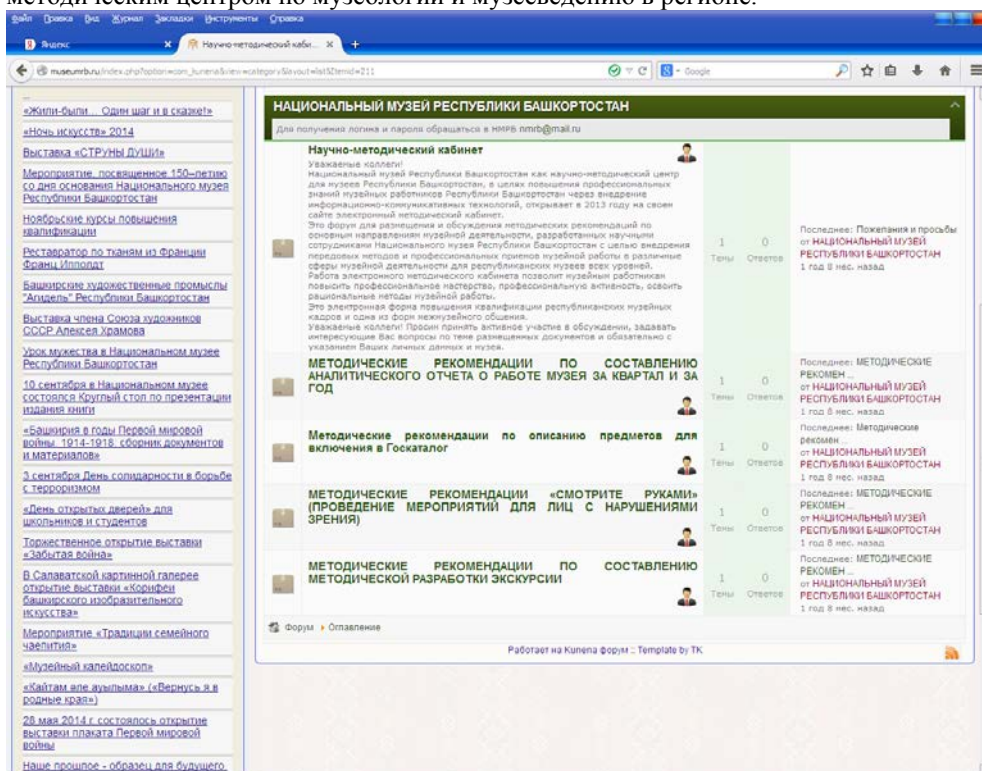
методическим центром по музеологии и музееведению в регионе.

Файл Правка Вид Журнал Закладки Инструменты Справка

Яндекс | Научно-методический кабі... | +

museumrb.ru/index.php?option=com_kunena&view=category&layout=list&Itemid=211

Google

«Жили-были... Один шаг и в сказке!»

«Ночь искусств» 2014

Выставка «СТРУНЫ ДУШИ»

Мероприятие, посвященное 150–летию со дня основания Национального музея Республики Башкортостан

Ноябрьские курсы повышения квалификации

Реставратор по тканям из Франции Франц Ипполдт

Башкирские художественные промыслы "Агидель" Республики Башкортостан

Выставка члена Союза художников СССР Алексея Храмова

Урок мужества в Национальном музее Республики Башкортостан

10 сентября в Национальном музее состоялся Круглый стол по презентации издания книги

«Башкирия в годы Первой мировой войны. 1914-1918: сборник документов и материалов»

3 сентября День солидарности в борьбе с терроризмом

«День открытых дверей» для школьников и студентов

Торжественное открытие выставки «Забытая война»

В Салаватской картинной галерее открытие выставки «Корифеи башкирского изобразительного искусства»

Мероприятие «Традиции семейного чаепития»

«Музейный калейдоскоп»

«Кайтам иле ауылыма» («Вернусь я в родные края»)

28 мая 2014 г. состоялось открытие выставки плаката Первой мировой войны

Наше прошлое - образец для будущего.

НАЦИОНАЛЬНЫЙ МУЗЕЙ РЕСПУБЛИКИ БАШКОРТОСТАН

Для получения логина и пароля обращаться в НМРБ nmrb@mail.ru

Научно-методический кабинет
Уважаемые коллеги!
Национальный музей Республики Башкортостан как научно-методический центр для музеев Республики Башкортостан, в целях повышения профессиональных знаний музейных работников Республики Башкортостан через внедрение информационно-коммуникативных технологий, открывает в 2013 году на своем сайте электронный методический кабинет.
Это форум для размещения и обсуждения методических рекомендаций по основным направлениям музейной деятельности, разработанных научными сотрудниками Национального музея Республики Башкортостан с целью внедрения передовых методов и профессиональных приемов музейной работы в различные сферы музейной деятельности для республиканских музеев всех уровней.
Работа электронного методического кабинета позволит музейным работникам повысить профессиональное мастерство, профессиональную активность, освоить рациональные методы музейной работы.
Это электронная форма повышения квалификации республиканских музейных кадров и одна из форм межмузейного общения.
Уважаемые коллеги! Просим принять активное участие в обсуждении, задавать интересующие Вас вопросы по теме размещенных документов и обязательно с указанием Ваших личных данных и музея.
1 Темы 0 Ответов
Последнее: Пожелания и просьбы от НАЦИОНАЛЬНЫЙ МУЗЕЙ РЕСПУБЛИКИ БАШКОРТОСТАН 1 год 8 мес. назад

МЕТОДИЧЕСКИЕ РЕКОМЕНДАЦИИ ПО СОСТАВЛЕНИЮ АНАЛИТИЧЕСКОГО ОТЧЕТА О РАБОТЕ МУЗЕЯ ЗА КВАРТАЛ И ЗА ГОД
1 Темы 0 Ответов
Последнее: МЕТОДИЧЕСКИЕ РЕКОМЕН ... от НАЦИОНАЛЬНЫЙ МУЗЕЙ РЕСПУБЛИКИ БАШКОРТОСТАН 1 год 8 мес. назад

Методические рекомендации по описанию предметов для включения в Госкаталог
1 Темы 0 Ответов
Последнее: Методические рекомен ... от НАЦИОНАЛЬНЫЙ МУЗЕЙ РЕСПУБЛИКИ БАШКОРТОСТАН 1 год 8 мес. назад

МЕТОДИЧЕСКИЕ РЕКОМЕНДАЦИИ «СМОТРИТЕ РУКАМИ» (ПРОВЕДЕНИЕ МЕРОПРИЯТИЙ ДЛЯ ЛИЦ С НАРУШЕНИЯМИ ЗРЕНИЯ)
1 Темы 0 Ответов
Последнее: МЕТОДИЧЕСКИЕ РЕКОМЕН ... от НАЦИОНАЛЬНЫЙ МУЗЕЙ РЕСПУБЛИКИ БАШКОРТОСТАН 1 год 8 мес. назад

МЕТОДИЧЕСКИЕ РЕКОМЕНДАЦИИ ПО СОСТАВЛЕНИЮ МЕТОДИЧЕСКОЙ РАЗРАБОТКИ ЭКСКУРСИИ
1 Темы 0 Ответов
Последнее: МЕТОДИЧЕСКИЕ РЕКОМЕН ... от НАЦИОНАЛЬНЫЙ МУЗЕЙ РЕСПУБЛИКИ БАШКОРТОСТАН 1 год 8 мес. назад

Форум › Оглавление

Работает на Kunena форум :: Template by TK